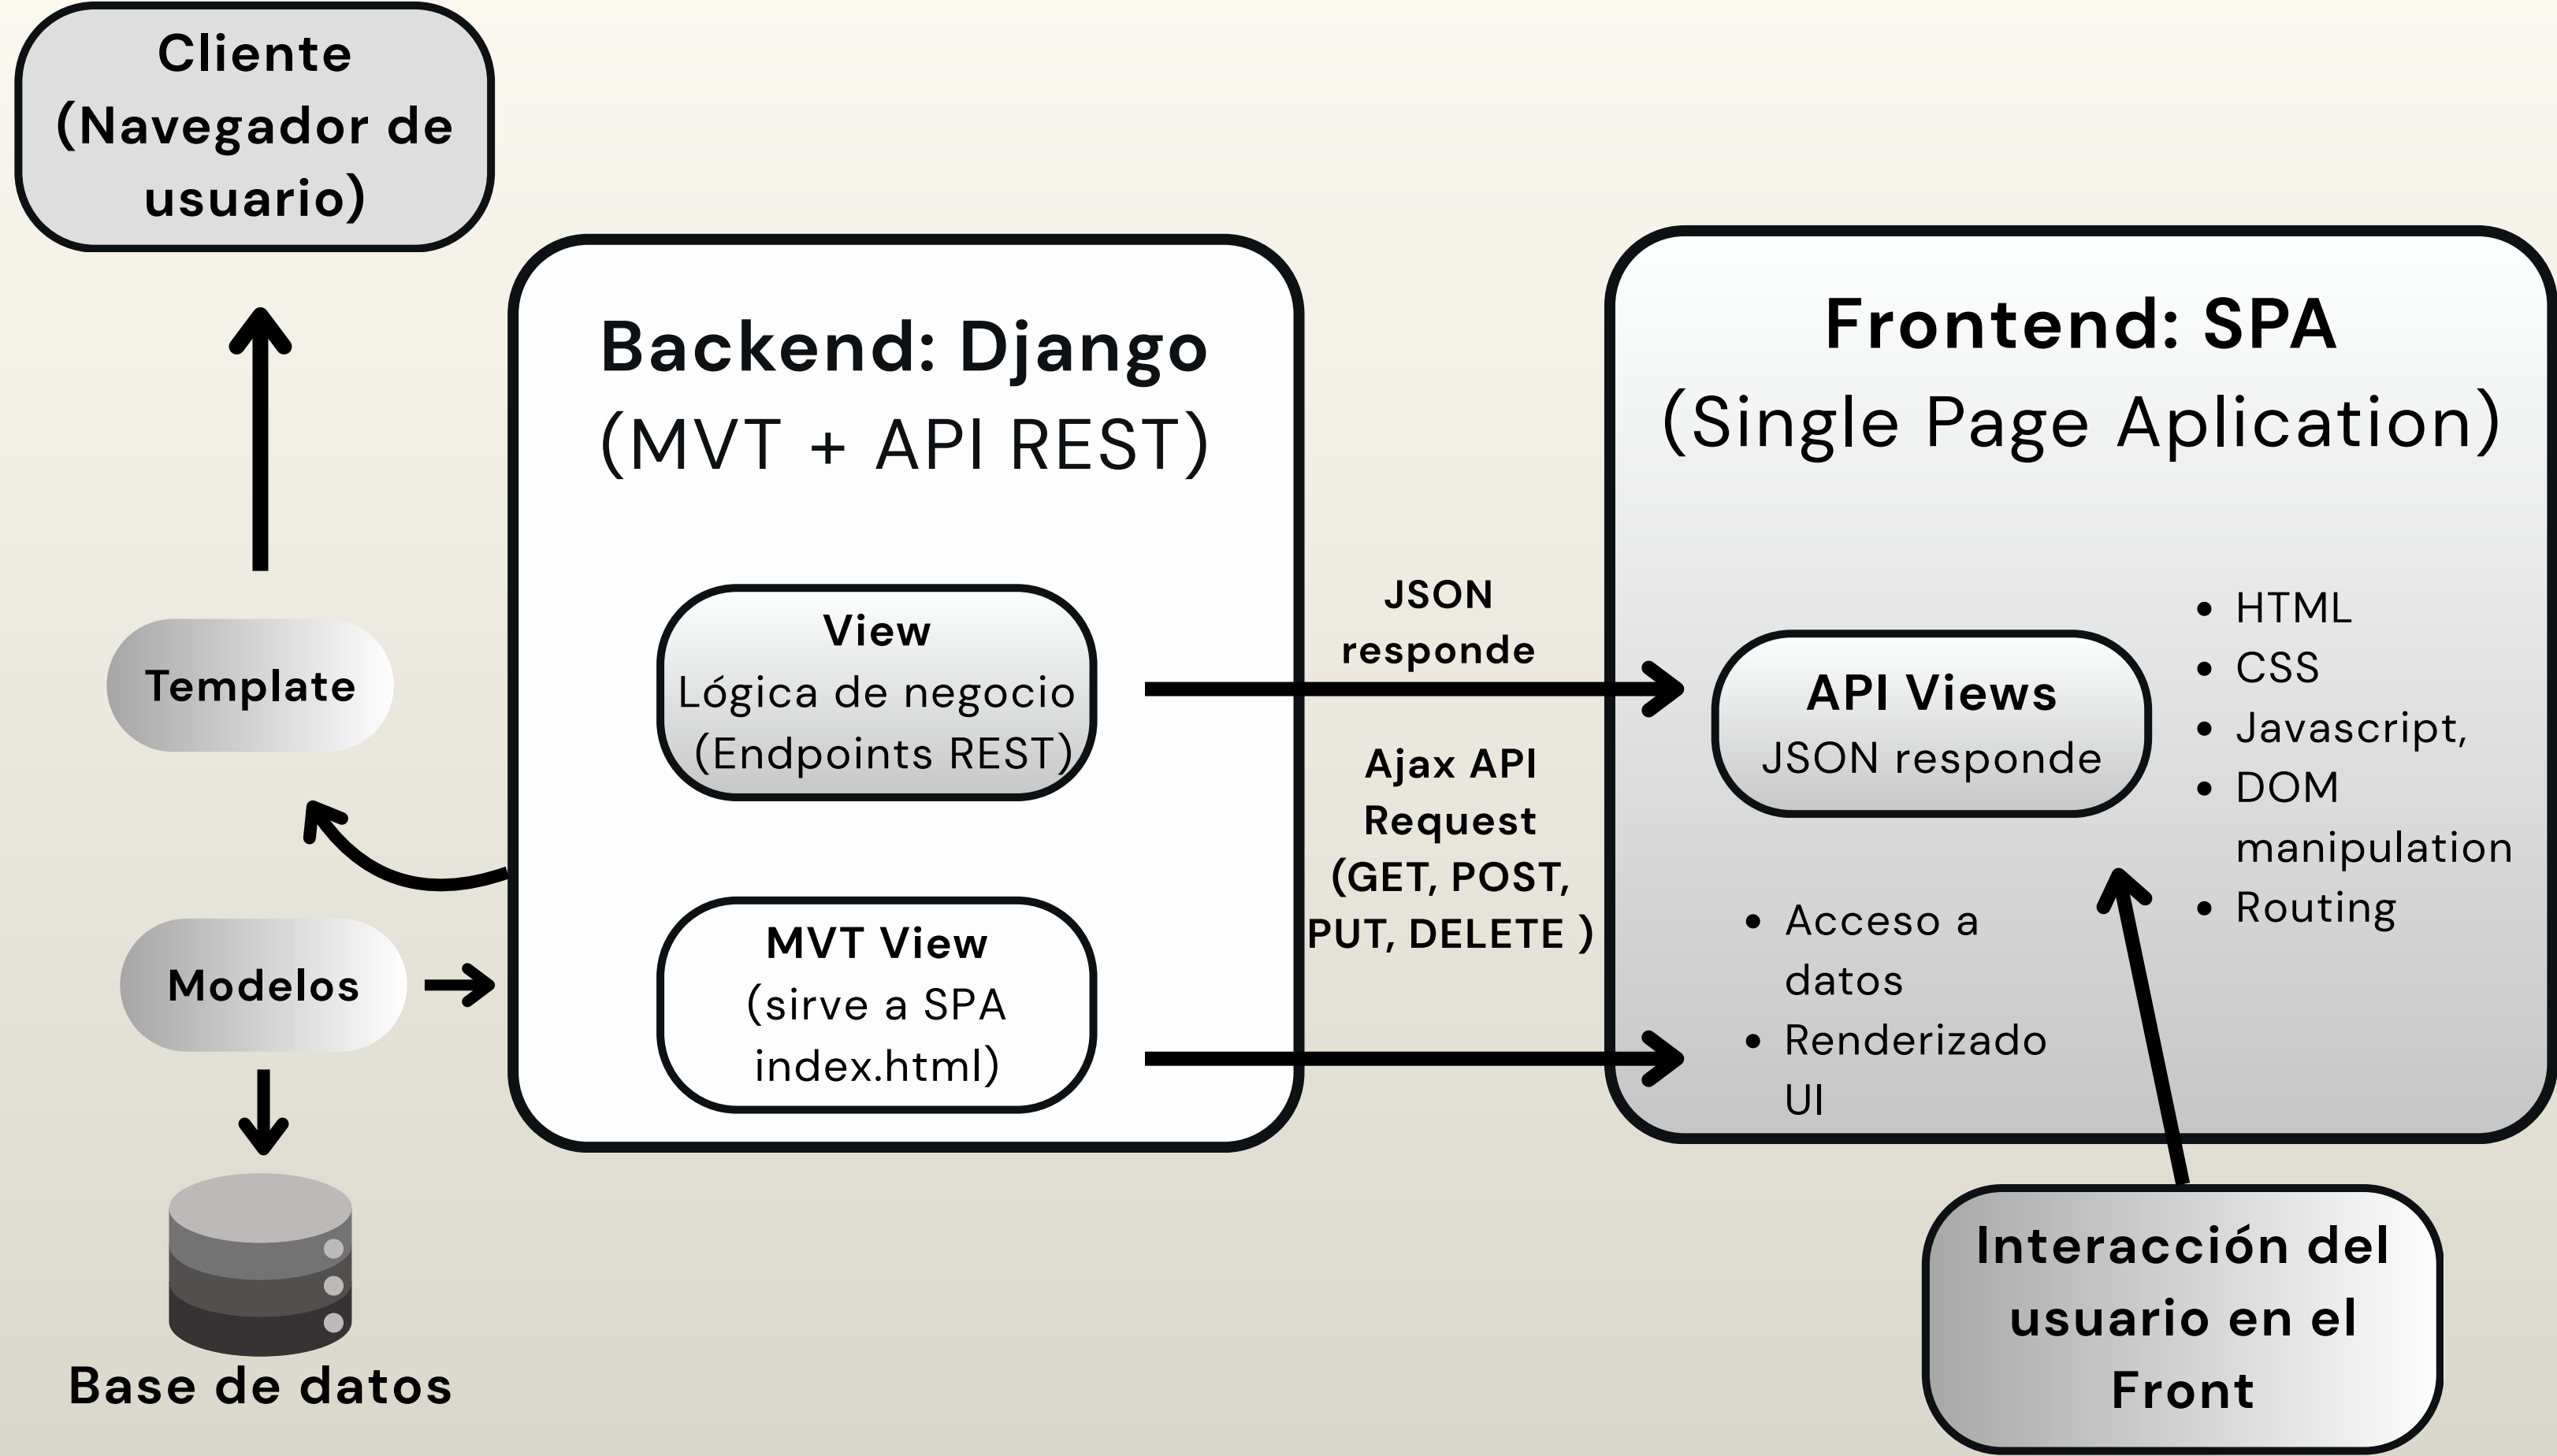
Cliente (Navegador de usuario)

Template

Modelos

Base de datos

Backend: Django
(MVT + API REST)

View
Lógica de negocio
(Endpoints REST)

MVT View
(sirve a SPA index.html)

JSON responde

Ajax API Request (GET, POST, PUT, DELETE )

Frontend: SPA
(Single Page Aplication)

API Views
JSON responde

- HTML
- CSS
- Javascript,
- DOM manipulation
- Routing

- Acceso a datos
- Renderizado UI

Interacción del usuario en el Front